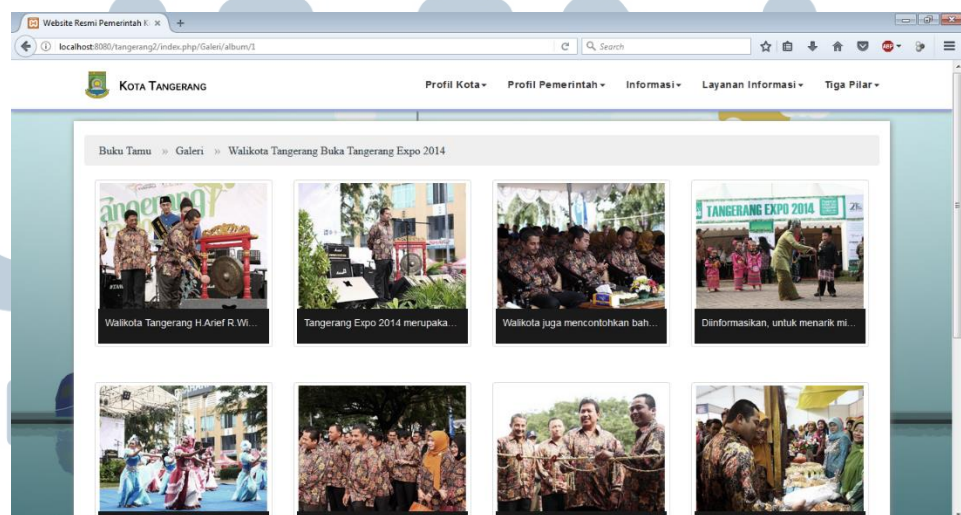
Website Resmi Pemerintah K ×

localhost:8080/tangerang2/index.php/Galeri/album/1

Search

KOTA TANGERANG

Profil Kota ▾ Profil Pemerintah ▾ Informasi ▾ Layanan Informasi ▾ Tiga Pilar ▾

Buku Tamu » Galeri » Walikota Tangerang Buka Tangerang Expo 2014

Walikota Tangerang H.Arief R.Wi...

Tangerang Expo 2014 merupaka...

Walikota juga mencontohkan bah...

Diinformasikan, untuk menarik mi...

TANGERANG EXPO 2014